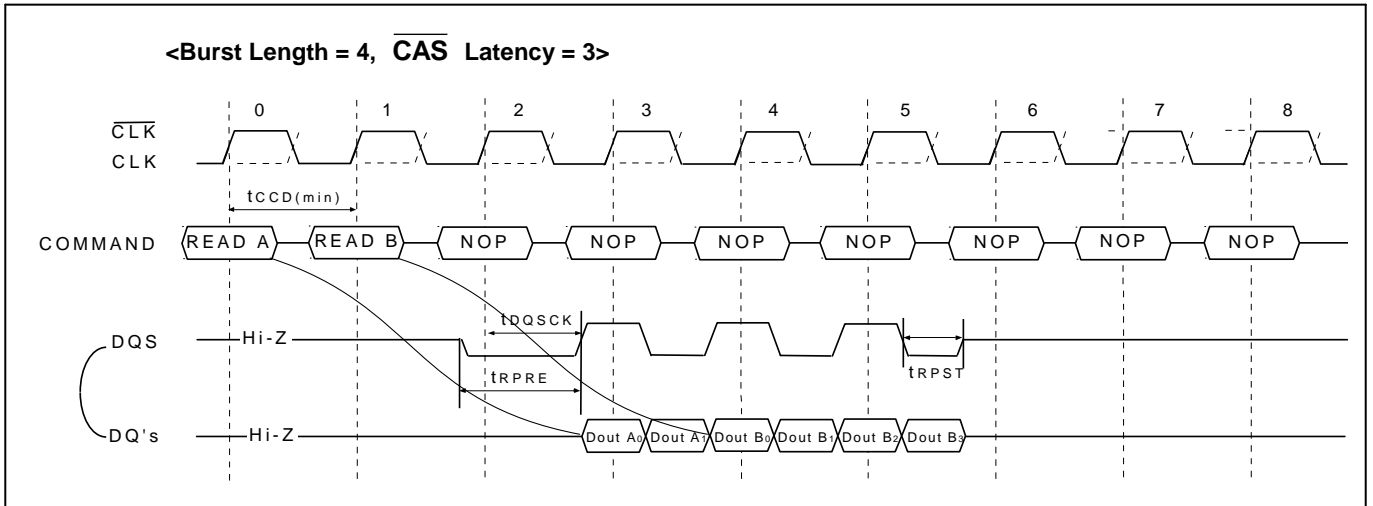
<Burst Length = 4, $\overline{\text{CAS}}$ Latency = 3>

0 1 2 3 4 5 6 7 8

$\overline{\text{CLK}}$

CLK

$t_{CCD(min)}$

COMMAND READ A READ B NOP NOP NOP NOP NOP NOP NOP

$t_{DQSCK}$

DQS Hi-Z

$t_{RPRE}$

$t_{RPST}$

DQ's Hi-Z

Dout $A_0$ Dout $A_1$ Dout $B_0$ Dout $B_1$ Dout $B_2$ Dout $B_3$